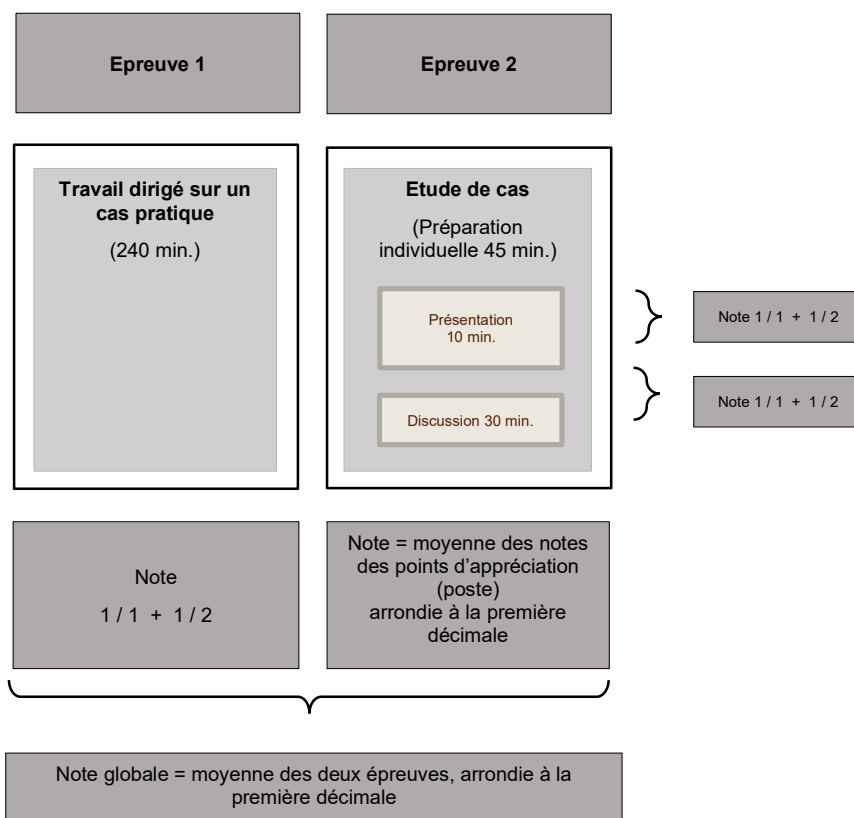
Epreuve 1

Epreuve 2

Travail dirigé sur un cas pratique

(240 min.)

Etude de cas

(Préparation individuelle 45 min.)

Présentation 10 min.

Discussion 30 min.

Note 1 / 1 + 1 / 2

Note 1 / 1 + 1 / 2

Note

1 / 1 + 1 / 2

Note = moyenne des notes des points d'appréciation (poste) arrondie à la première décimale

Note globale = moyenne des deux épreuves, arrondie à la première décimale